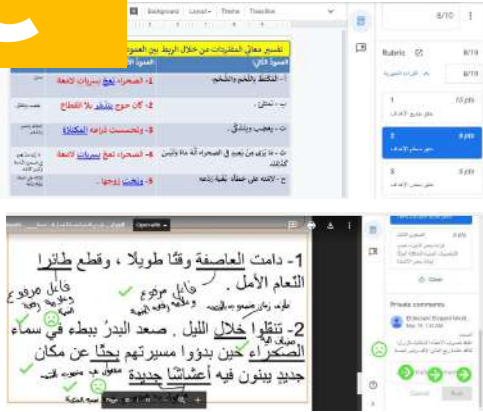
Background Layout Theme Transition

تفسير معاني المفردات من خلال الربط بين العمود

| العمود الأول | العمود الثاني |
|---|---|
| 1- الصحراء تعجّ بسرابات لامعة | أ- المكتظ بالحجم والضخم. |
| 2- كأن حوج ينتشر بلا انقطاع | ب- تماثل. |
| 3- وتحسست ذراعه المكتازة | ت- يعجب ويتدفق. |
| 4- الصحراء تعج بسرابات لامعة | ث- ما يُرى من بعيد في الصحراء كأنه ماء وليس كذلك. |
| 5- ... زوجها. | ج- الانتباه على عطاء بقية زوجها. |

8/10

Rubric

8/10

10 pts

8 pts

6 pts

1- دامت العاصفة وقتًا طويلا ، وقطع طائرا النعام الأمل .

2- تنقلوا خلال الليل . صعد البدرُ ببطء في سماء الصحراء حين بدؤوا مسيرتهم بحثًا عن مكان جديد يبنون فيه أعشاشًا جديدة

فاعل مرفوع

فاعل مرفوع

مفعول به

Private comments

Close

Cancel

Post